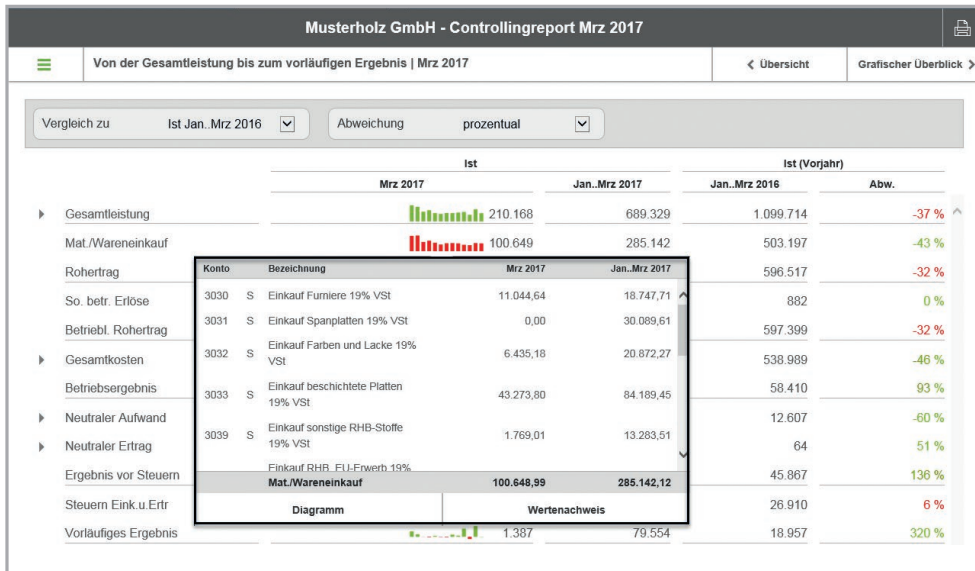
Musterholz GmbH - Controllingreport Mrz 2017

Von der Gesamtleistung bis zum vorläufigen Ergebnis | Mrz 2017

< Übersicht

Grafischer Überblick >

Vergleich zu Ist Jan..Mrz 2016

Abweichung prozentual

| | Ist Mrz 2017 | Ist Jan..Mrz 2017 | Ist (Vorjahr) Jan..Mrz 2016 | Abw. |
|---|---|---|---|---|
| Gesamtleistung | 210.168 | 689.329 | 1.099.714 | -37 % |
| Mat./Wareneinkauf | 100.649 | 285.142 | 503.197 | -43 % |
| Rohertrag | | | 596.517 | -32 % |
| So. betr. Erlöse | | | 882 | 0 % |
| Betriebl. Rohertrag | | | 597.399 | -32 % |
| Gesamtkosten | | | 538.989 | -46 % |
| Betriebsergebnis | | | 58.410 | 93 % |
| Neutraler Aufwand | | | 12.607 | -60 % |
| Neutraler Ertrag | | | 64 | 51 % |
| Ergebnis vor Steuern | | | 45.867 | 136 % |
| Steuern Eink.u.Ertr | | | 26.910 | 6 % |
| Vorläufiges Ergebnis | 1.387 | 79.554 | 18.957 | 320 % |

| Konto | | Bezeichnung | Mrz 2017 | Jan..Mrz 2017 |
|---|---|---|---|---|
| 3030 | S | Einkauf Furniere 19% VSt | 11.044,64 | 18.747,71 |
| 3031 | S | Einkauf Spanplatten 19% VSt | 0,00 | 30.089,61 |
| 3032 | S | Einkauf Farben und Lacke 19% VSt | 6.435,18 | 20.872,27 |
| 3033 | S | Einkauf beschichtete Platten 19% VSt | 43.273,80 | 84.189,45 |
| 3039 | S | Einkauf sonstige RHB-Stoffe 19% VSt | 1.769,01 | 13.283,51 |
| | | Einkauf RHB, EU-Erwerb 19% | | |
| | | Mat./Wareneinkauf | 100.648,99 | 285.142,12 |

Diagramm

Wertenachweis